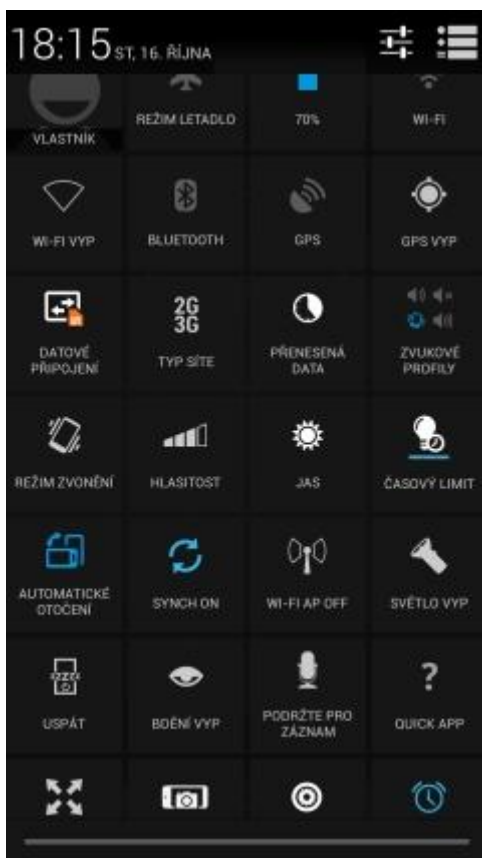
18:15 ST, 16. ŘÍJNA

VLASTNÍK
REŽIM LETADLO
70%
WI-FI

WI-FI VYP
BLUETOOTH
GPS
GPS VYP

DATOVÉ PŘIPOJENÍ
2G 3G
TYP SÍTĚ
PŘENESENÁ DATA
ZVUKOVÉ PROFILY

REŽIM ZVONĚNÍ
HLASITOST
JAS
ČASOVÝ LIMIT

AUTOMATICKÉ OTOČENÍ
SYNCH ON
WI-FI AP OFF
SVĚTLO VYP

ZZZ
USPÁT
BDĚNÍ VYP
PODRŽTE PRO ZÁZNAM
?
QUICK APP